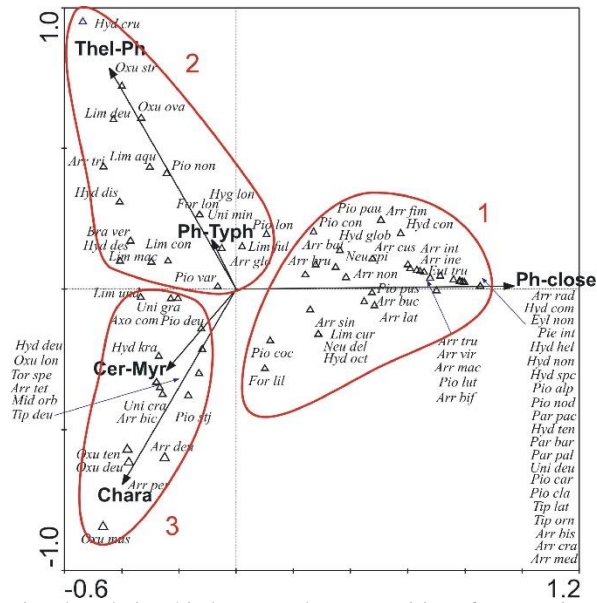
1.0
-1.0
-0.6
1.2
Thel-Ph
2
Hyd cru
Oxu str
Oxu ova
Lim deu
Arr tri
Lim aqu
Pio non
Hyd dis
Hyg lon
For lon
Uni min
Bra ver
Hyd des
Lim mac
Lim con
Ph-Typh
Pio lon
Lim ful
Arr glo
Pio var
1
Pio pau
Arr fim
Pio con
Hyd con
Hyd glob
Arr bel
Arr cus
Arr int
Arr ine
Eyl tru
Arr bru
Neu spi
Arr non
Pio pus
Arr buc
Arr lat
Ph-close
Arr rad
Hyd com
Eyl non
Pie int
Hyd hel
Hyd non
Hyd spc
Pio alp
Pio nod
Par pac
Hyd ten
Par bar
Par pal
Uni deu
Pio car
Pio cla
Tip lat
Tip orn
Arr bis
Arr cra
Arr med
Arr sin
Lim cur
Neu del
Hyd oct
Pio coc
For lil
Arr tru
Arr vir
Arr mac
Pio lut
Arr bif
Lim una
Uni gra
Axo com
Pio deu
Hyd kra
Hyd deu
Oxu lon
Tor spe
Arr tet
Mid orb
Tip deu
Cer-Myr
Uni cra
Arr bic
Pio stj
Arr den
Oxu ten
Oxu deu
Arr per
Chara
3
Oxu mas